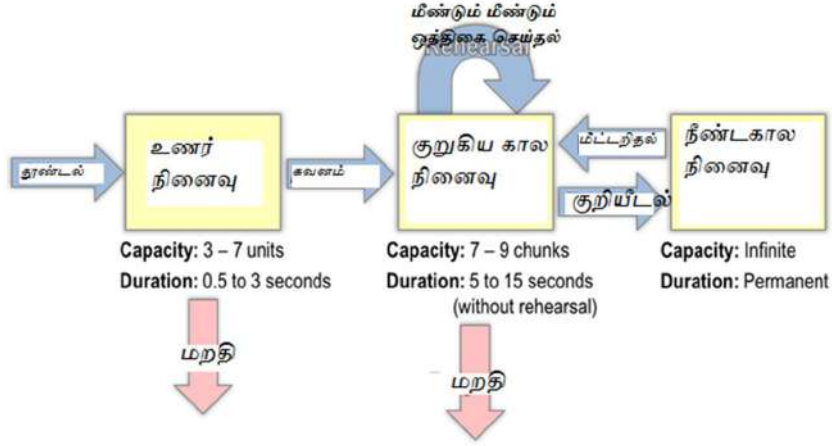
மீண்டும் மீண்டும் ஒத்திகை செய்தல்
Rehearsal

தூண்டல்

உணர் நினைவு

கவனம்

குறுகிய கால நினைவு

மீட்டறிதல்

நீண்டகால நினைவு

குறியீடல்

Capacity: 3 – 7 units
Duration: 0.5 to 3 seconds

Capacity: 7 – 9 chunks
Duration: 5 to 15 seconds (without rehearsal)

Capacity: Infinite
Duration: Permanent

மறதி

மறதி